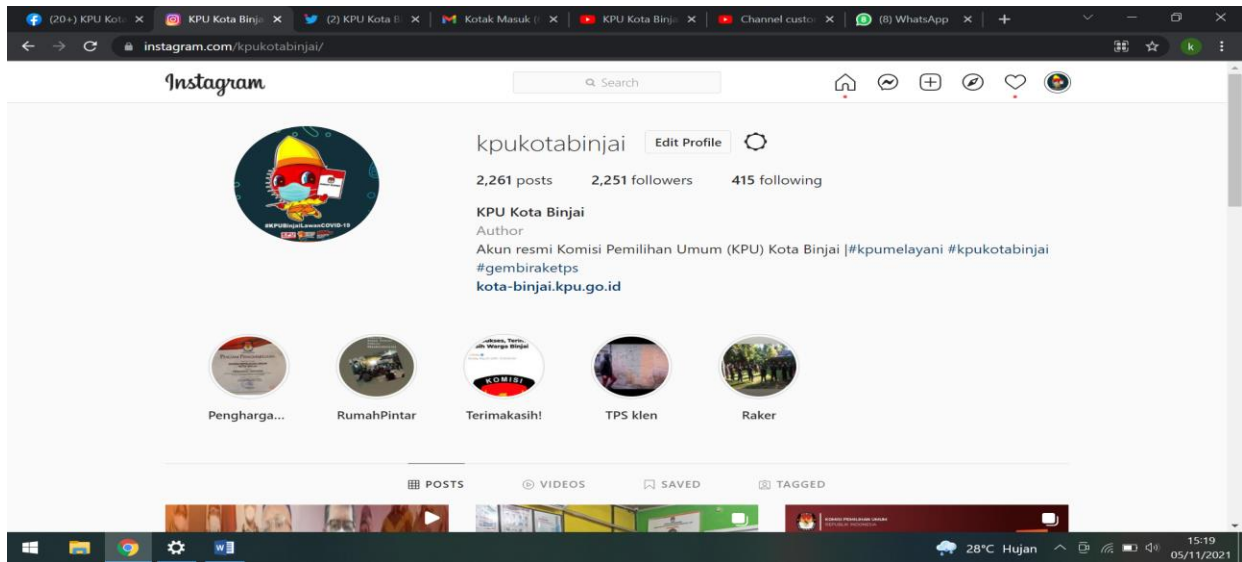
(20+) KPU Kota × | KPU Kota Binjai × | (2) KPU Kota B × | Kotak Masuk × | KPU Kota Binjai × | Channel custo × | (8) WhatsApp × | +

instagram.com/kpukotabinjai/

Instagram

Search

#KPUBinjaiLawanCOVID-19

kpukotabinjai Edit Profile

2,261 posts 2,251 followers 415 following

KPU Kota Binjai
Author
Akun resmi Komisi Pemilihan Umum (KPU) Kota Binjai |#kpumelayani #kpukotabinjai #gembiraketps
kota-binjai.kpu.go.id

Pengharga... RumahPintar Terimakasih! TPS klen Raker

POSTS VIDEOS SAVED TAGGED

28°C Hujan 15:19 05/11/2021